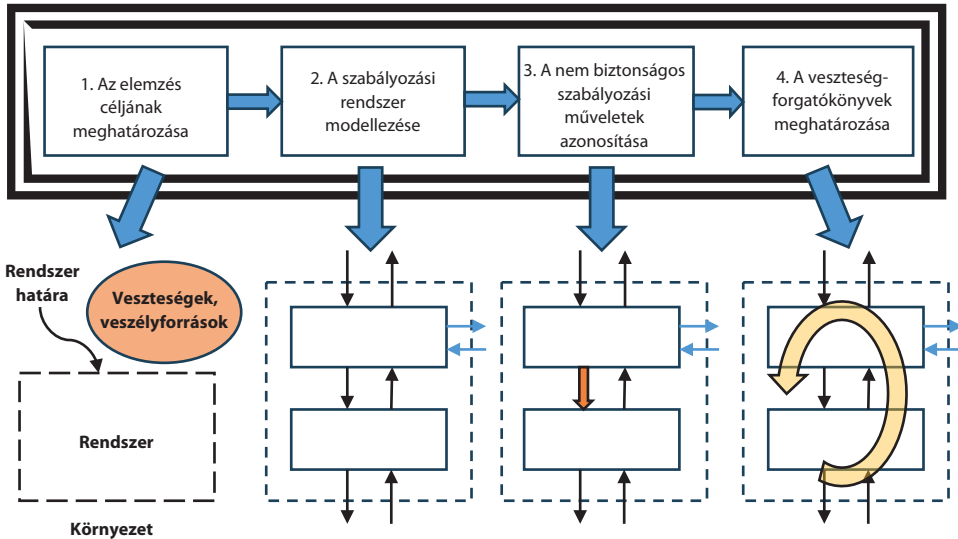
1. Az elemzés céljának meghatározása

2. A szabályozási rendszer modellezése

3. A nem biztonságos szabályozási műveletek azonosítása

4. A veszteség-forgatókönyvek meghatározása

Rendszer határa

Veszteségek, veszélyforrások

Rendszer

Környezet